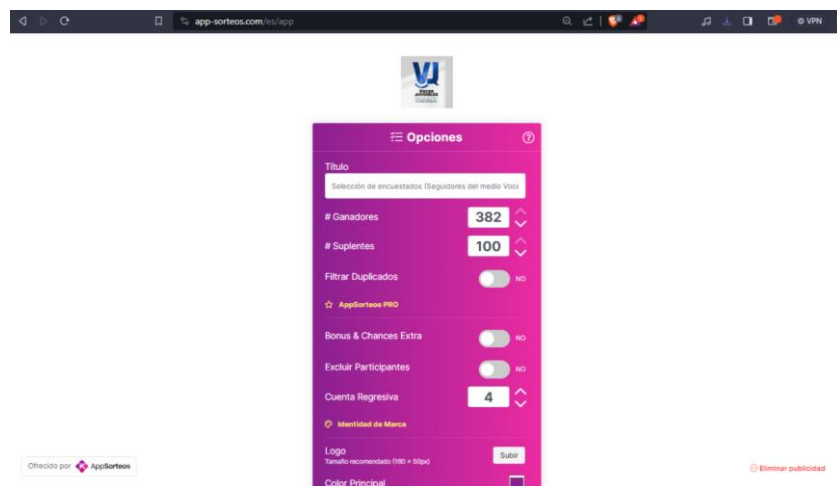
app-sorteos.com/es/app

VPN

VJ

Opciones

Título

Selección de encuestados (Seguidores del medio Voce

# Ganadores

382

# Suplentes

100

Filtrar Duplicados

NO

AppSorteos PRO

Bonus & Chances Extra

NO

Excluir Participantes

NO

Cuenta Regresiva

4

Identidad de Marca

Logo

Tamaño recomendado (180 × 50px)

Subir

Color Principal

Ofrecido por AppSorteos

Eliminar publicidad